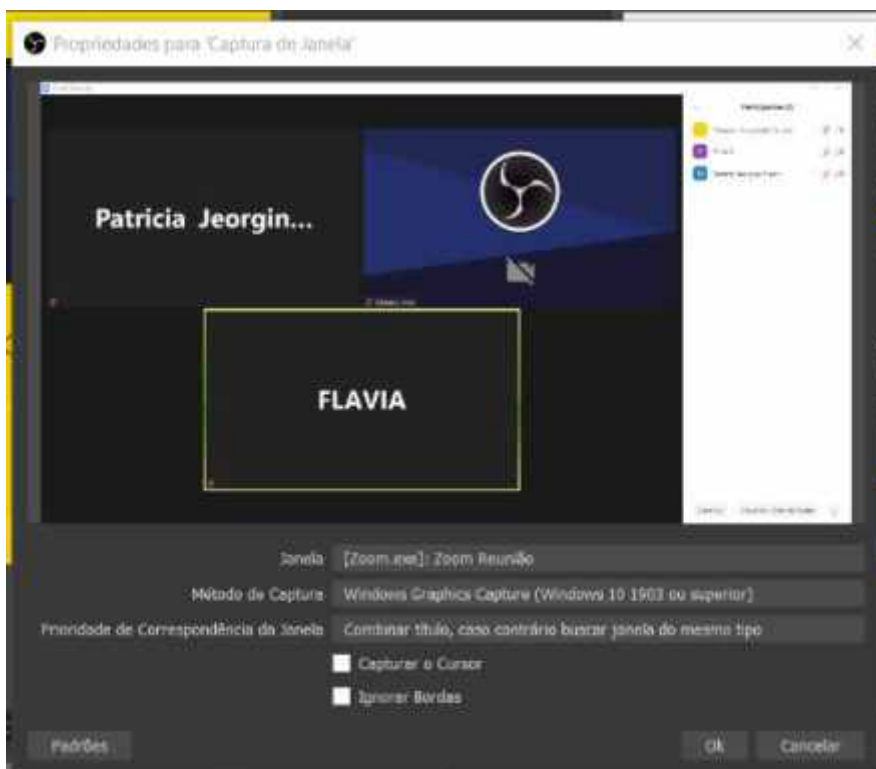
Propriedades para 'Captura de Janela'

Participantes (3)

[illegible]

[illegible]

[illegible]

Patricia Jeorgin...

FLAVIA

Janela [Zoom.exe]: Zoom Reunião

Método de Captura Windows Graphics Capture (Windows 10 1903 ou superior)

Prioridade de Correspondência da Janela Combinar título, caso contrário buscar janela do mesmo tipo

Capturar o Cursor

Ignorar Bordas

Padrões

Ok

Cancelar